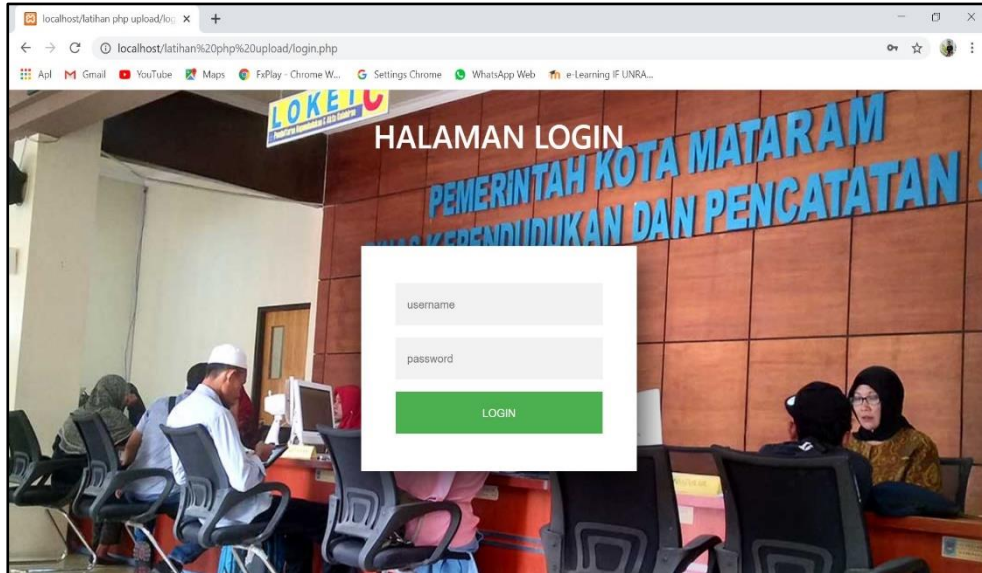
localhost/latihan php upload/log ×
+
localhost/latihan%20php%20upload/login.php
Apl Gmail YouTube Maps FxPlay - Chrome W... Settings Chrome WhatsApp Web e-Learning IF UNRA...

LOKET
HALAMAN LOGIN
PEMERINTAH KOTA MATARAM
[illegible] KEPENDUDUKAN DAN PENCATATAN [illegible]

username
password
LOGIN